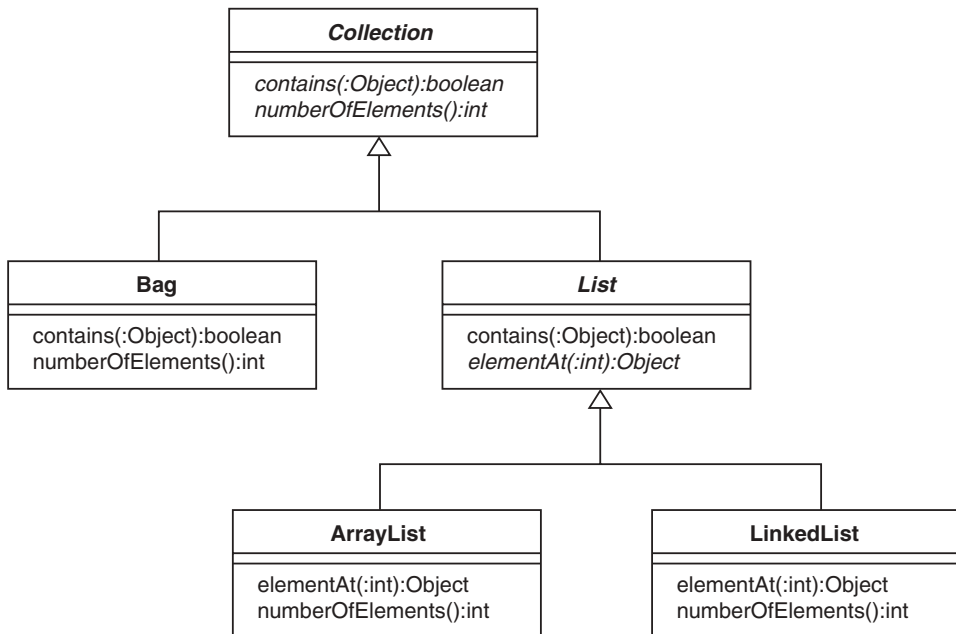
Collection

contains(:Object):boolean
numberOfElements():int

Bag

contains(:Object):boolean
numberOfElements():int

List

contains(:Object):boolean
elementAt(:int):Object

ArrayList

elementAt(:int):Object
numberOfElements():int

LinkedList

elementAt(:int):Object
numberOfElements():int